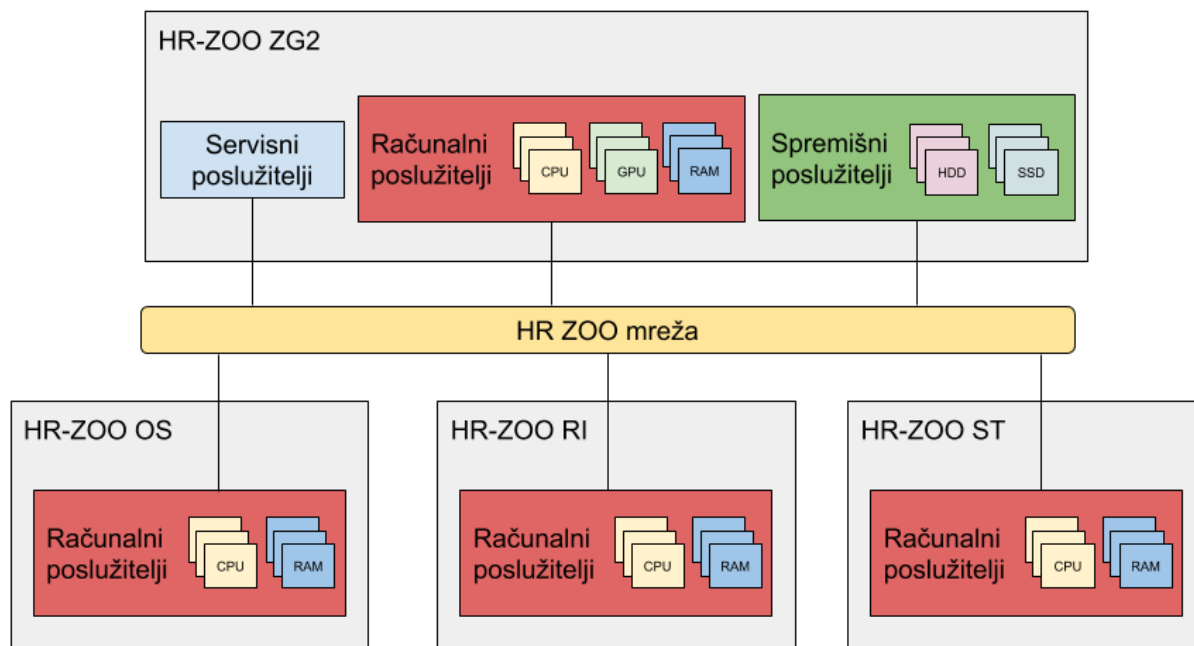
HR-ZOO ZG2

Servisni poslužitelji

Računalni poslužitelji

CPU

GPU

RAM

Spremišni poslužitelji

HDD

SSD

HR ZOO mreža

HR-ZOO OS

Računalni poslužitelji

CPU

RAM

HR-ZOO RI

Računalni poslužitelji

CPU

RAM

HR-ZOO ST

Računalni poslužitelji

CPU

RAM